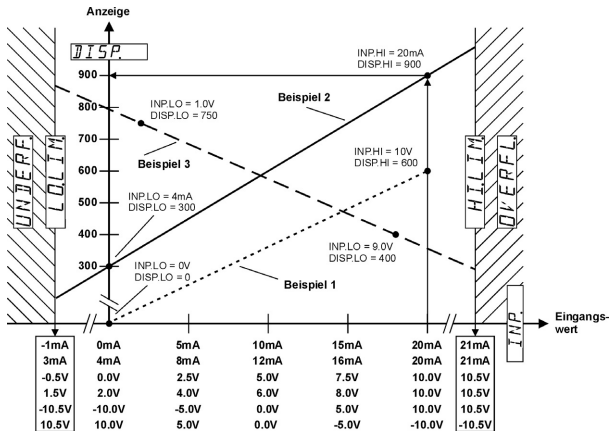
Anzeige

DISP.

900
800
700
600
500
400
300

INP.HI = 20mA
DISP.HI = 900

INP.LO = 1.0V
DISP.LO = 750

Beispiel 2

Beispiel 3

INP.HI = 10V
DISP.HI = 600

INP.LO = 4mA
DISP.LO = 300

INP.LO = 9.0V
DISP.LO = 400

INP.LO = 0V
DISP.LO = 0

Beispiel 1

UNDERFL.
LO.LIM.
HI.LIM.
OVERFL.

INP.

Eingangswert

| | | | | | | |
|---|---|---|---|---|---|---|
| -1mA | 0mA | 5mA | 10mA | 15mA | 20mA | 21mA |
| 3mA | 4mA | 8mA | 12mA | 16mA | 20mA | 21mA |
| -0.5V | 0.0V | 2.5V | 5.0V | 7.5V | 10.0V | 10.5V |
| 1.5V | 2.0V | 4.0V | 6.0V | 8.0V | 10.0V | 10.5V |
| -10.5V | -10.0V | -5.0V | 0.0V | 5.0V | 10.0V | 10.5V |
| 10.5V | 10.0V | 5.0V | 0.0V | -5.0V | -10.0V | -10.5V |